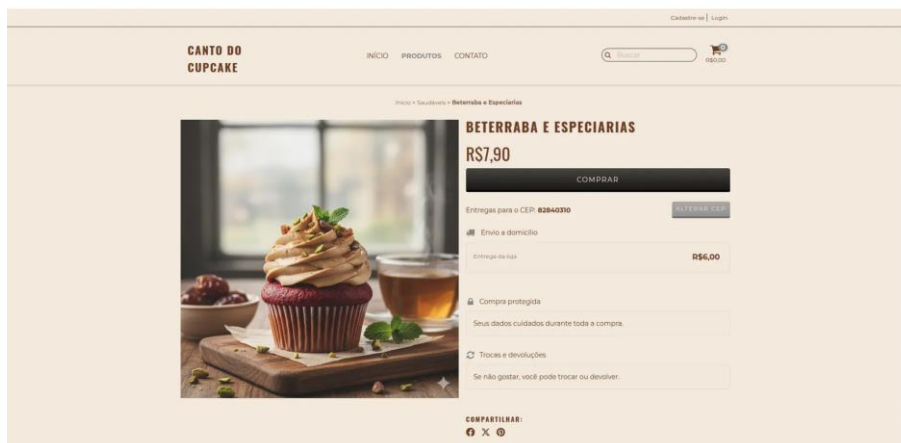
Cadastre-se | Login

CANTO DO CUPCAKE

INÍCIO PRODUTOS CONTATO

Buscar

R$0,00

Início > Saudáveis > Beterraba e Especiarias

BETERRABA E ESPECIARIAS

R$7,90

COMPRAR

Entregas para o CEP: 82840310

ALTERAR CEP

Envio a domicílio

Entrega da loja

R$6,00

Compra protegida

Seus dados cuidados durante toda a compra.

Trocas e devoluções

Se não gostar, você pode trocar ou devolver.

COMPARTILHAR: